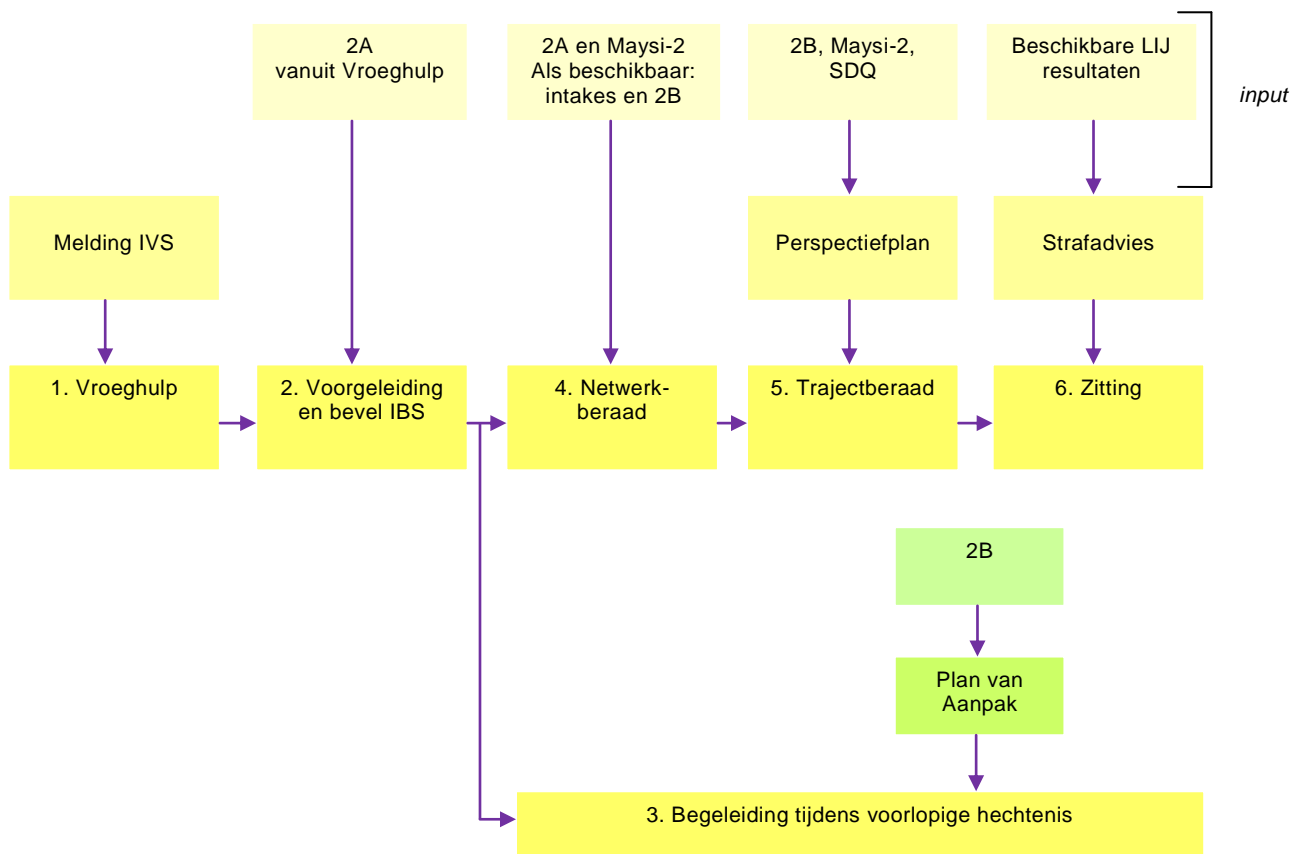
2A
vanuit Vroeghulp

2A en Maysi-2
Als beschikbaar:
intakes en 2B

2B, Maysi-2,
SDQ

Beschikbare LIJ
resultaten

input

Melding IVS

Perspectiefplan

Strafadvies

1. Vroeghulp

2. Voorgeleiding
en bevel IBS

4. Netwerkberaad

5. Trajectberaad

6. Zitting

2B

Plan van
Aanpak

3. Begeleiding tijdens voorlopige hechtenis